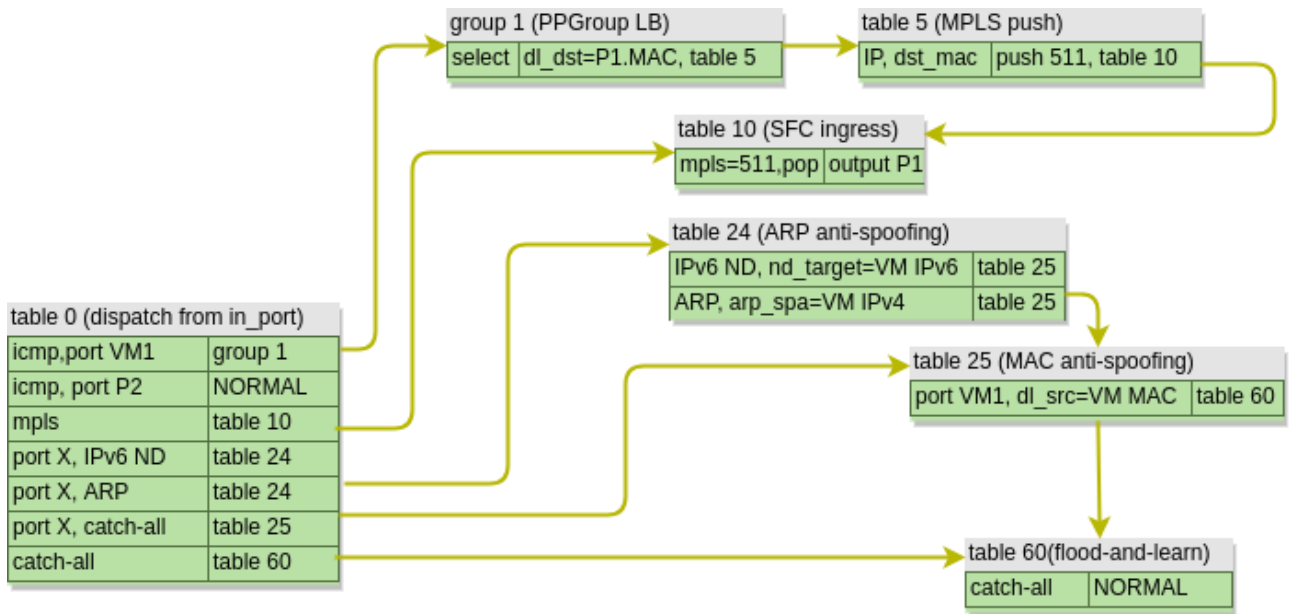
group 1 (PPGroup LB)

| select | dl_dst=P1.MAC, table 5 |
|---|---|

table 5 (MPLS push)

| IP, dst_mac | push 511, table 10 |
|---|---|

table 10 (SFC ingress)

| mpls=511,pop | output P1 |
|---|---|

table 24 (ARP anti-spoofing)

| IPv6 ND, nd_target=VM IPv6 | table 25 |
|---|---|
| ARP, arp_spa=VM IPv4 | table 25 |

table 0 (dispatch from in_port)

| icmp,port VM1 | group 1 |
|---|---|
| icmp, port P2 | NORMAL |
| mpls | table 10 |
| port X, IPv6 ND | table 24 |
| port X, ARP | table 24 |
| port X, catch-all | table 25 |
| catch-all | table 60 |

table 25 (MAC anti-spoofing)

| port VM1, dl_src=VM MAC | table 60 |
|---|---|

table 60(flood-and-learn)

| catch-all | NORMAL |
|---|---|